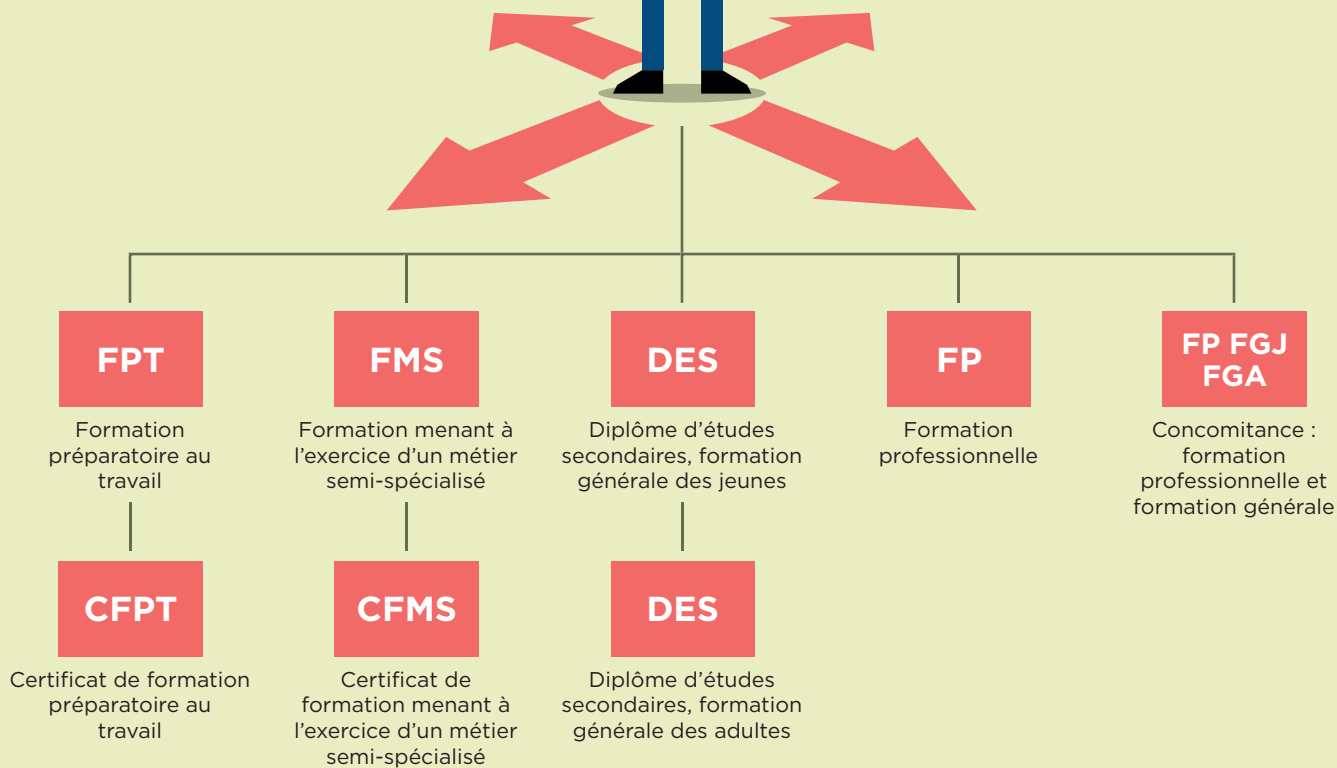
FPT

Formation préparatoire au travail

CFPT

Certificat de formation préparatoire au travail

FMS

Formation menant à l'exercice d'un métier semi-spécialisé

CFMS

Certificat de formation menant à l'exercice d'un métier semi-spécialisé

DES

Diplôme d'études secondaires, formation générale des jeunes

DES

Diplôme d'études secondaires, formation générale des adultes

FP

Formation professionnelle

FP FGJ FGA

Concomitance : formation professionnelle et formation générale